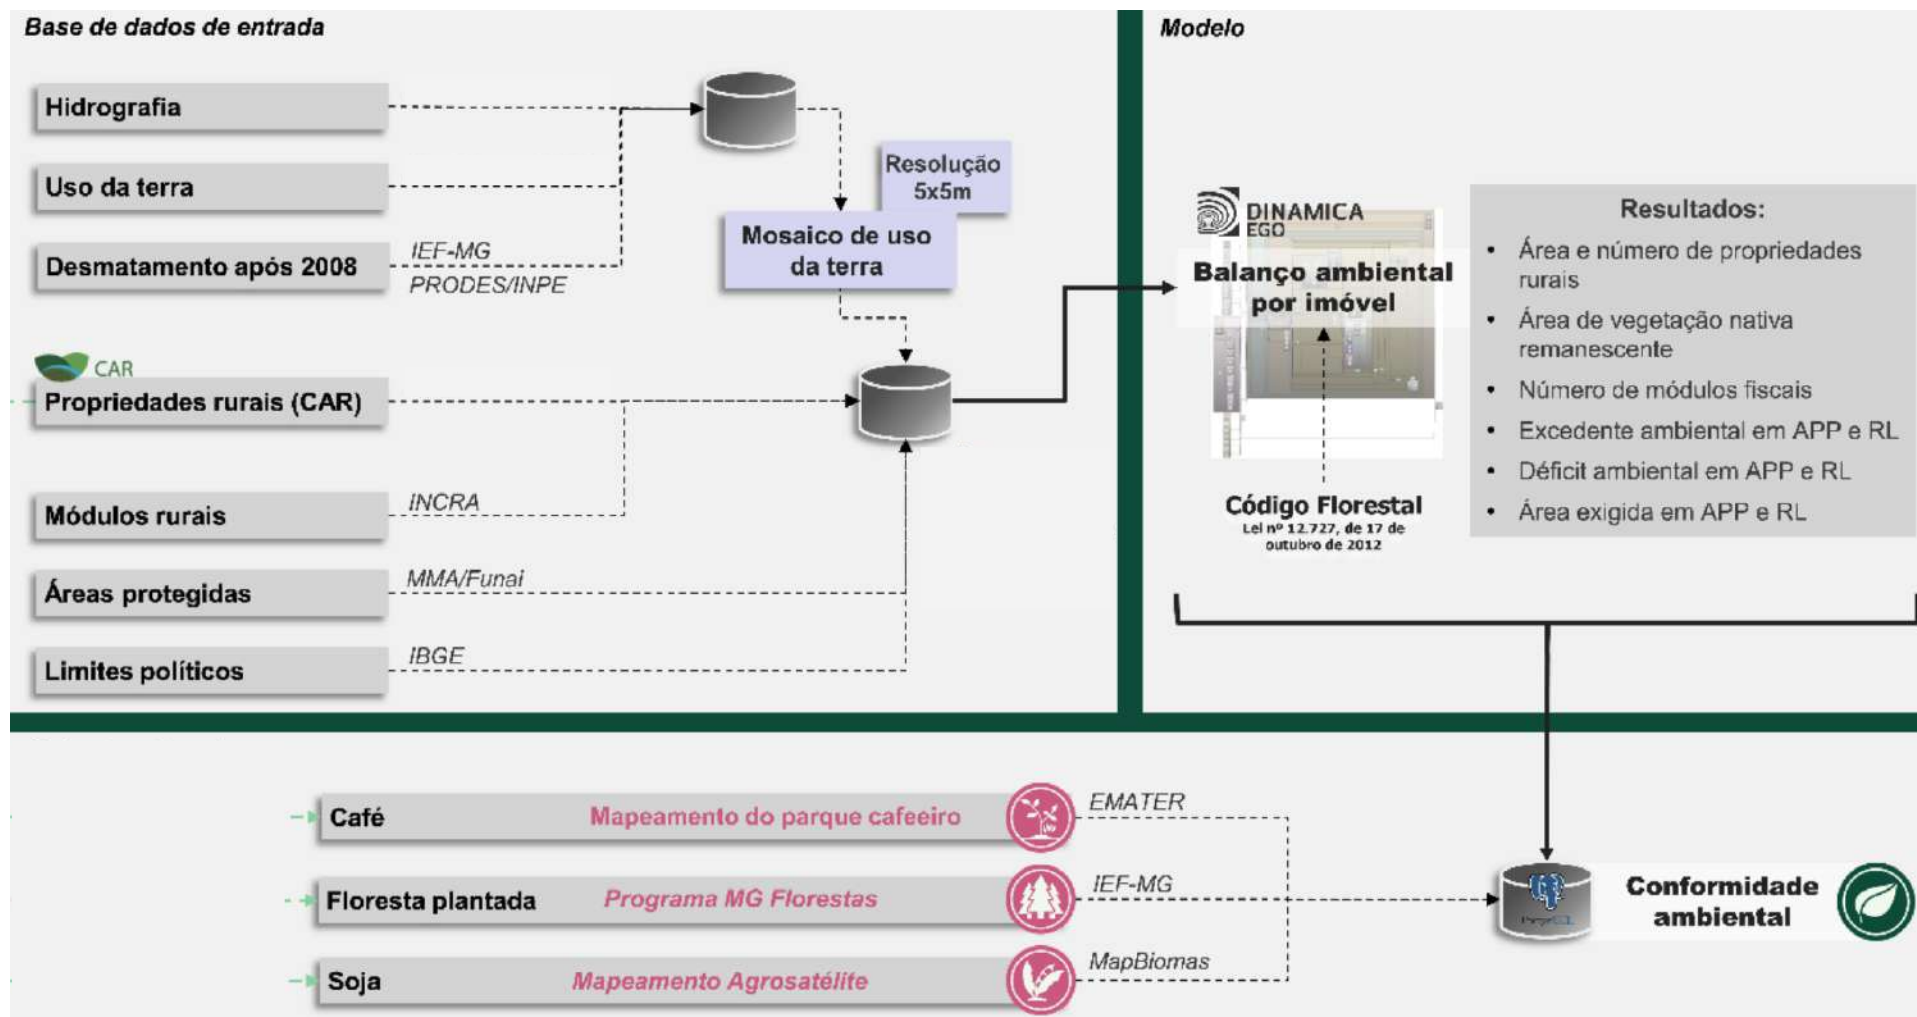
Base de dados de entrada

Hidrografia

Uso da terra

Desmatamento após 2008

IEF-MG

PRODES/INPE

Resolução 5x5m

Mosaico de uso da terra

CAR

Propriedades rurais (CAR)

Módulos rurais

INCRA

Áreas protegidas

MMA/Funai

Limites políticos

IBGE

Modelo

DINAMICA EGO

Balanço ambiental por imóvel

Código Florestal
Lei nº 12.727, de 17 de outubro de 2012

Resultados:
• Área e número de propriedades rurais
• Área de vegetação nativa remanescente
• Número de módulos fiscais
• Excedente ambiental em APP e RL
• Déficit ambiental em APP e RL
• Área exigida em APP e RL

Café — Mapeamento do parque cafeeiro — EMATER

Floresta plantada — Programa MG Florestas — IEF-MG

Soja — Mapeamento Agrosatélite — MapBiomas

Conformidade ambiental